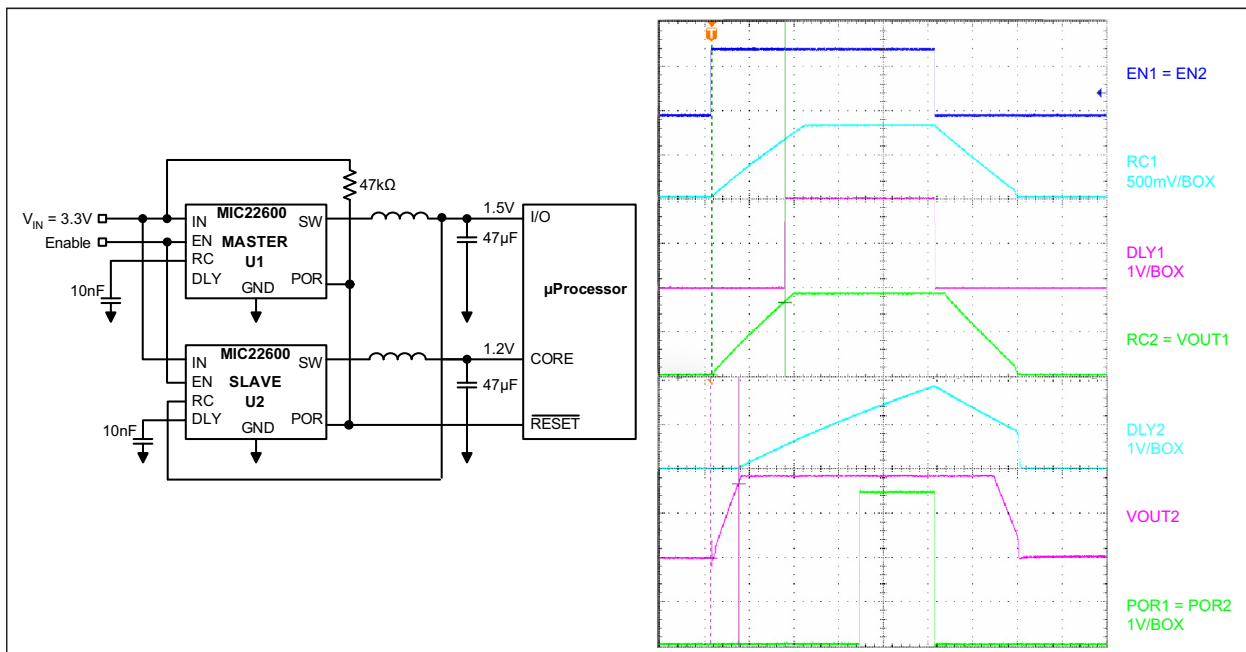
$V_{IN}$ = 3.3V
Enable
10nF
IN
EN
RC
DLY
MIC22600
MASTER
U1
GND
SW
POR
47kΩ
1.5V
47µF
I/O
µProcessor
IN
EN
RC
DLY
MIC22600
SLAVE
U2
GND
SW
POR
10nF
1.2V
47µF
CORE
$\overline{RESET}$

T

EN1 = EN2

RC1
500mV/BOX

DLY1
1V/BOX

RC2 = VOUT1

DLY2
1V/BOX

VOUT2

POR1 = POR2
1V/BOX